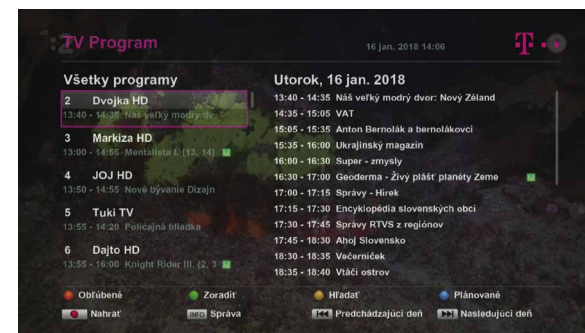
TV Program

16 jan. 2018 14:06

Všetky programy

2 Dvojka HD
13:40 - 14:35 Náš veľký modrý dv

3 Markiza HD
13:00 - 14:55 Mentalista I. (13, 14)

4 JOJ HD
13:50 - 14:55 Nové bývanie Dizajn

5 Tuki TV
13:55 - 14:20 Policajná hliadka

6 Dajto HD
13:55 - 16:00 Knight Rider III. (2, 3

Utorok, 16 jan. 2018

13:40 - 14:35 Náš veľký modrý dvor: Nový Zéland
14:35 - 15:05 VAT
15:05 - 15:35 Anton Bernolák a bernolákovci
15:35 - 16:00 Ukrajinský magazín
16:00 - 16:30 Super - zmysly
16:30 - 17:00 Geoderma - Živý plášť planéty Zeme
17:00 - 17:15 Správy - Hirek
17:15 - 17:30 Encyklopédia slovenských obcí
17:30 - 17:45 Správy RTVS z regiónov
17:45 - 18:30 Ahoj Slovensko
18:30 - 18:35 Večerníček
18:35 - 18:40 Vtáči ostrov

Obľúbené
Zoradiť
Hľadať
Plánované
Nahrať
INFO Správa
Predchádzajúci deň
Nasledujúci deň